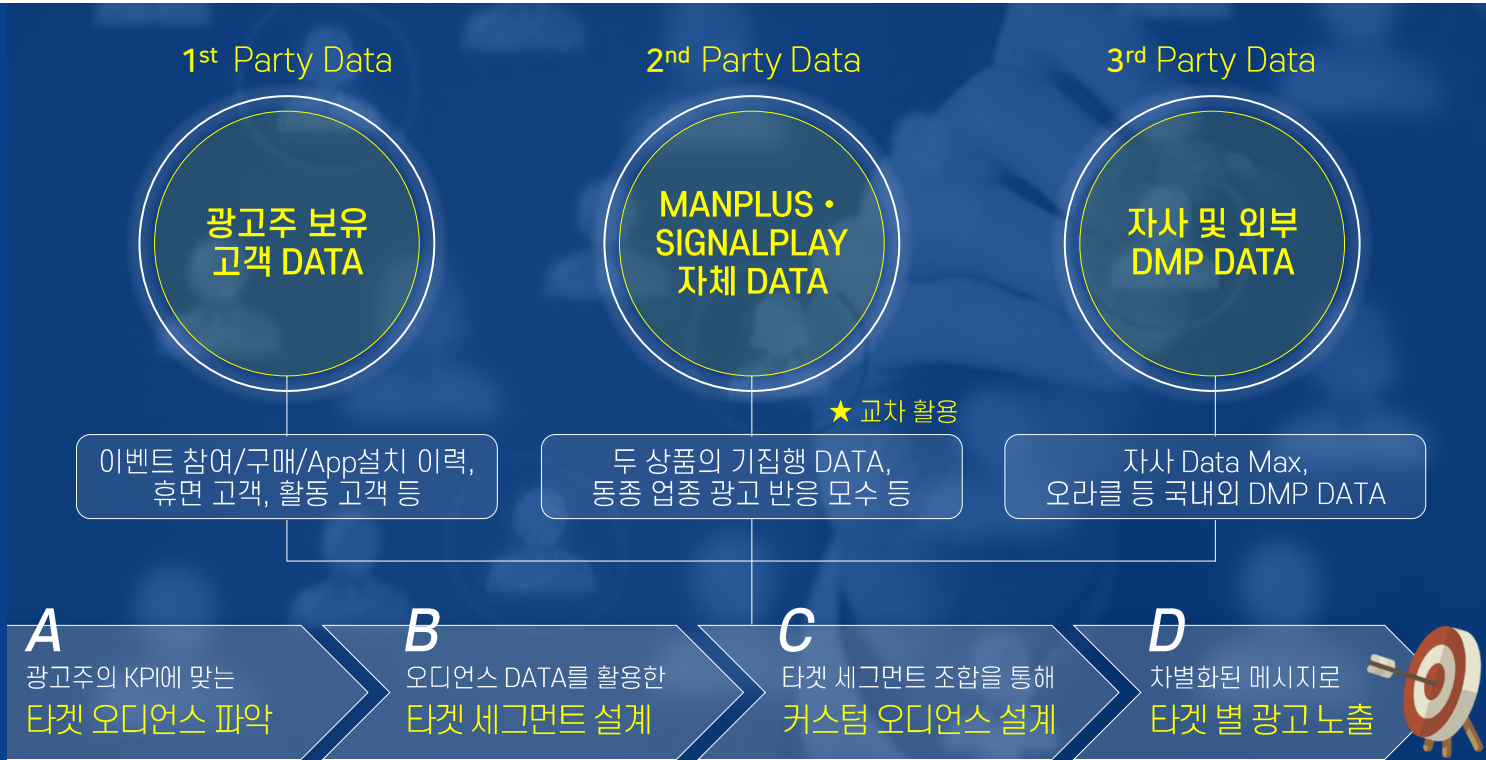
1st Party Data

광고주 보유 고객 DATA

이벤트 참여/구매/App설치 이력, 휴면 고객, 활동 고객 등

2nd Party Data

MANPLUS • SIGNALPLAY 자체 DATA

★ 교차 활용

두 상품의 기집행 DATA, 동종 업종 광고 반응 모수 등

3rd Party Data

자사 및 외부 DMP DATA

자사 Data Max, 오라클 등 국내외 DMP DATA

A
광고주의 KPI에 맞는
타겟 오디언스 파악

B
오디언스 DATA를 활용한
타겟 세그먼트 설계

C
타겟 세그먼트 조합을 통해
커스텀 오디언스 설계

D
차별화된 메시지로
타겟 별 광고 노출